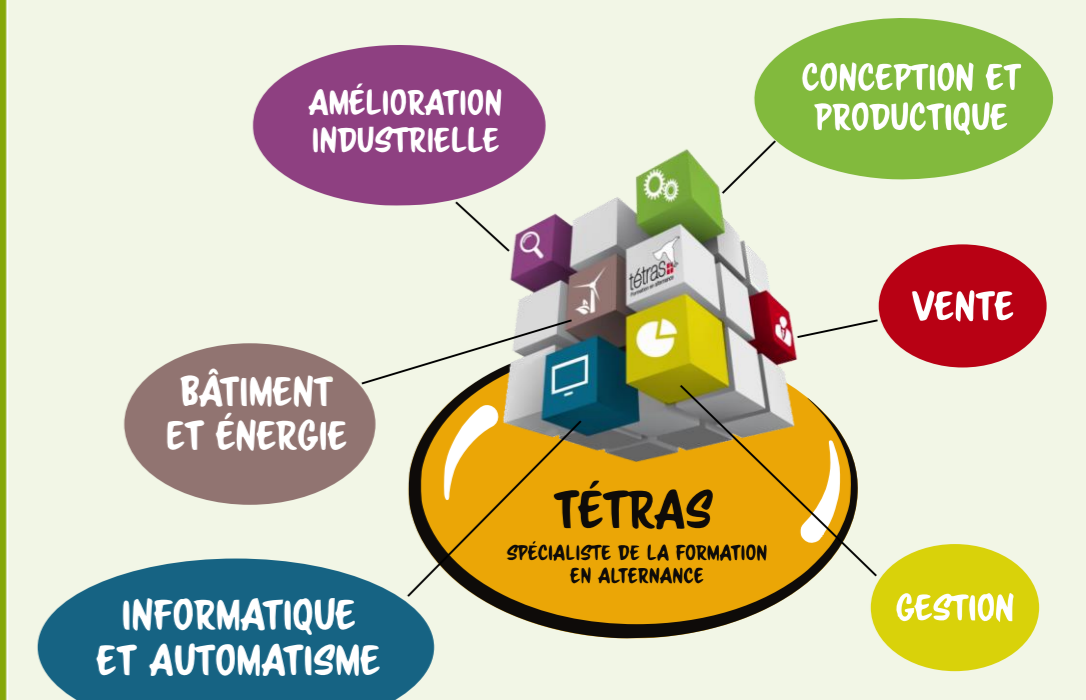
AMÉLIORATION INDUSTRIELLE

CONCEPTION ET PRODUCTIQUE

tétras
Formation en alternance

VENTE

BÂTIMENT ET ÉNERGIE

TÉTRAS
SPÉCIALISTE DE LA FORMATION EN ALTERNANCE

INFORMATIQUE ET AUTOMATISME

GESTION